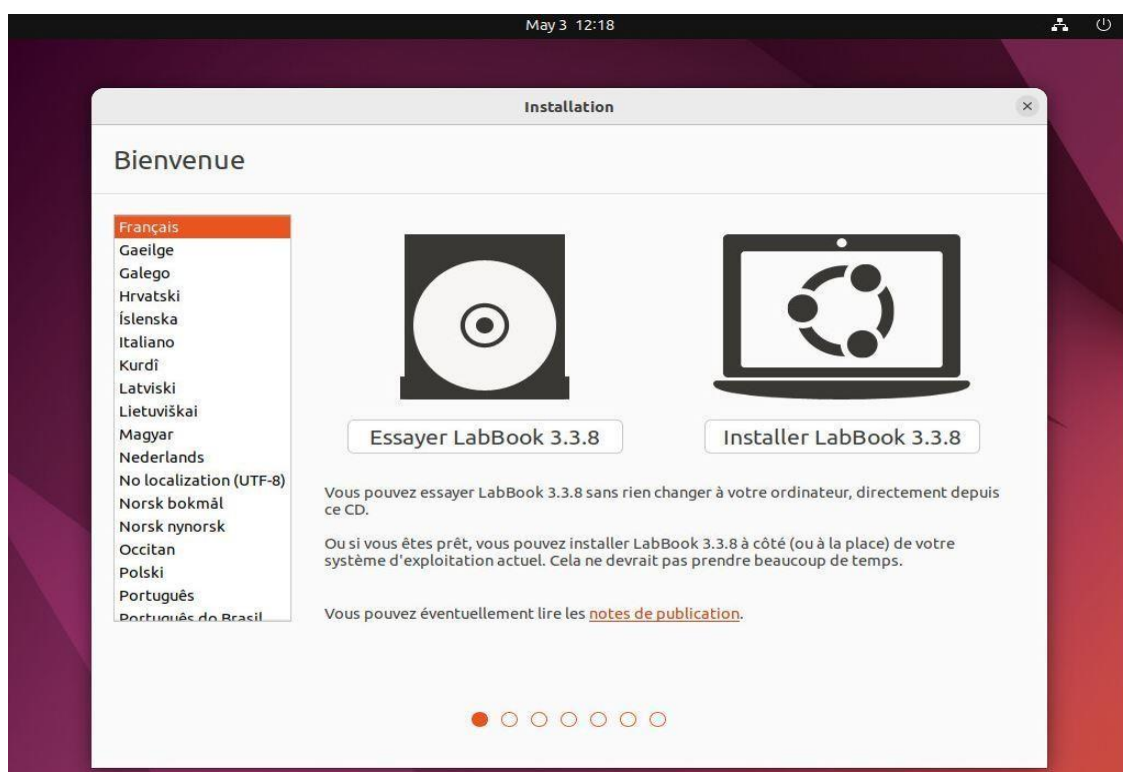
May 3 12:18

Installation

Bienvenue

Français
Gaeilge
Galego
Hrvatski
Íslenska
Italiano
Kurdî
Latviski
Lietuviškai
Magyar
Nederlands
No localization (UTF-8)
Norsk bokmål
Norsk nynorsk
Occitan
Polski
Português
Português do Brasil

Essayer LabBook 3.3.8

Installer LabBook 3.3.8

Vous pouvez essayer LabBook 3.3.8 sans rien changer à votre ordinateur, directement depuis ce CD.

Ou si vous êtes prêt, vous pouvez installer LabBook 3.3.8 à côté (ou à la place) de votre système d'exploitation actuel. Cela ne devrait pas prendre beaucoup de temps.

Vous pouvez éventuellement lire les notes de publication.